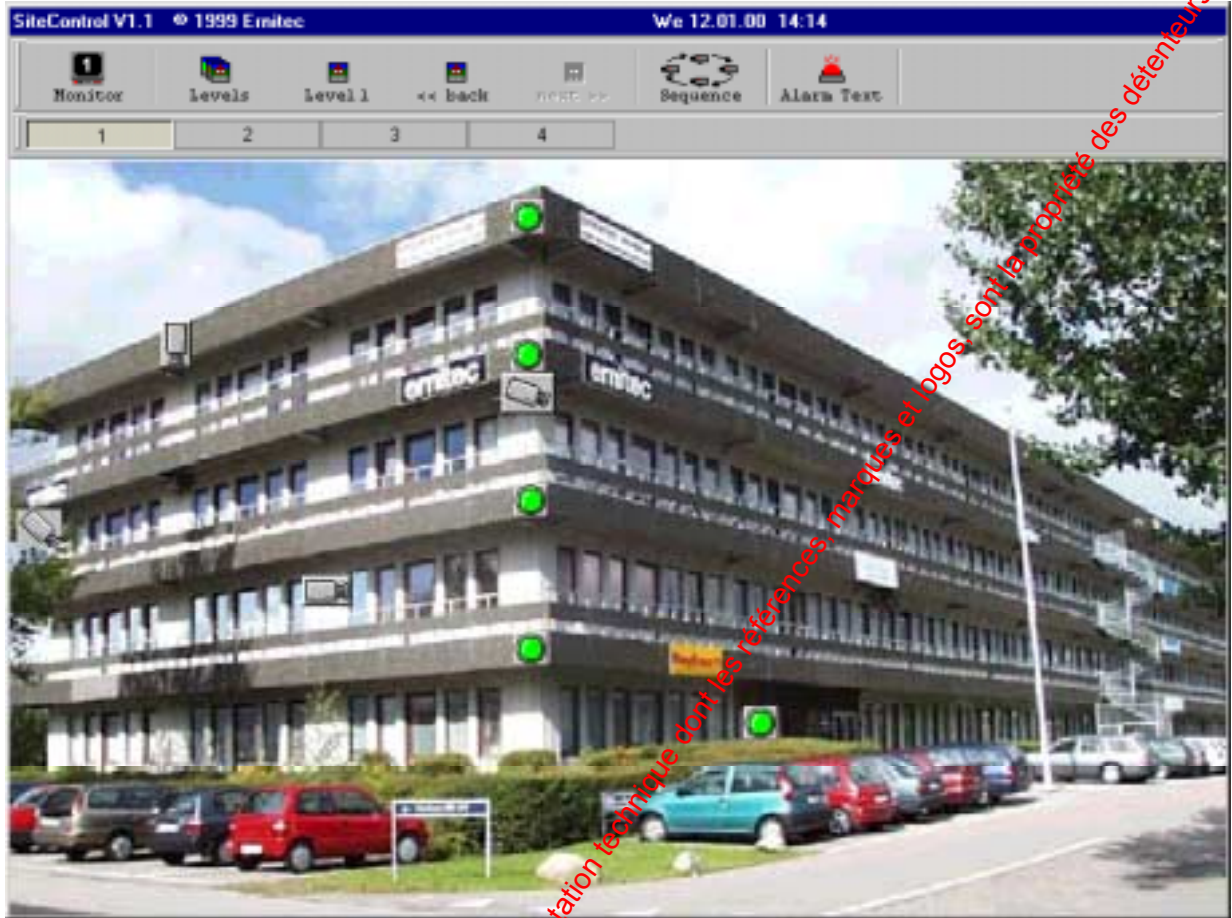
SiteControl V1.1 © 1999 Emitec We 12.01.00 14:14

Monitor Levels Level 1 << back next >> Sequence Alarm Test

1 2 3 4

emitec emitec

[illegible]tation technique dont les références, marques et logos, sont la propriété des détenteur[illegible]